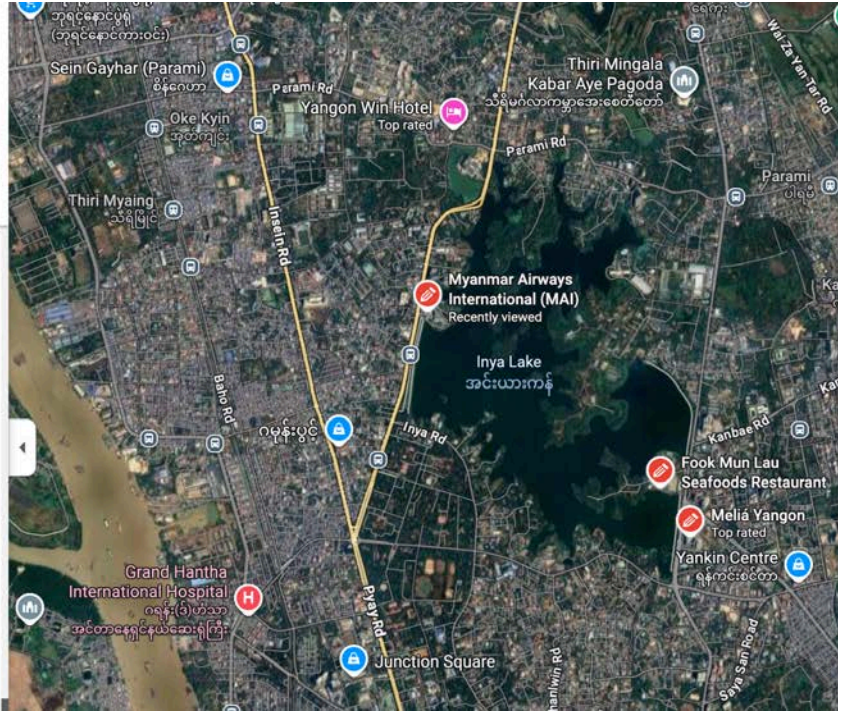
ဘုရင့်နောင်ပွဲရုံ
(ဘုရင့်နောင်ကားဝင်း)
Sein Gayhar (Parami)
စိန်ဂေဟာ
Oke Kyin
အုတ်ကျင်း
Thiri Myaing
သီရိမြိုင်
Parami Rd
Yangon Win Hotel
Top rated
Thiri Mingala Kabar Aye Pagoda
သီရိမင်္ဂလာကမ္ဘာအေးစေတီတော်
Perami Rd
Wai Za Yan Tar Rd
Parami
ပါရမီ
Insein Rd
Myanmar Airways International (MAI)
Recently viewed
Inya Lake
အင်းယားကန်
Baho Rd
ဂမုန်းပွင့်
Inya Rd
Kanbae Rd
Fook Mun Lau Seafoods Restaurant
Meliá Yangon
Top rated
Yankin Centre
ရန်ကင်းစင်တာ
Grand Hantha International Hospital
ဂရန်း(ဒ်)ဟံသာ အင်တာနေရှင်နယ်ဆေးရုံကြီး
Pyay Rd
Junction Square
Shwe Hinthar Rd
Saya San Road